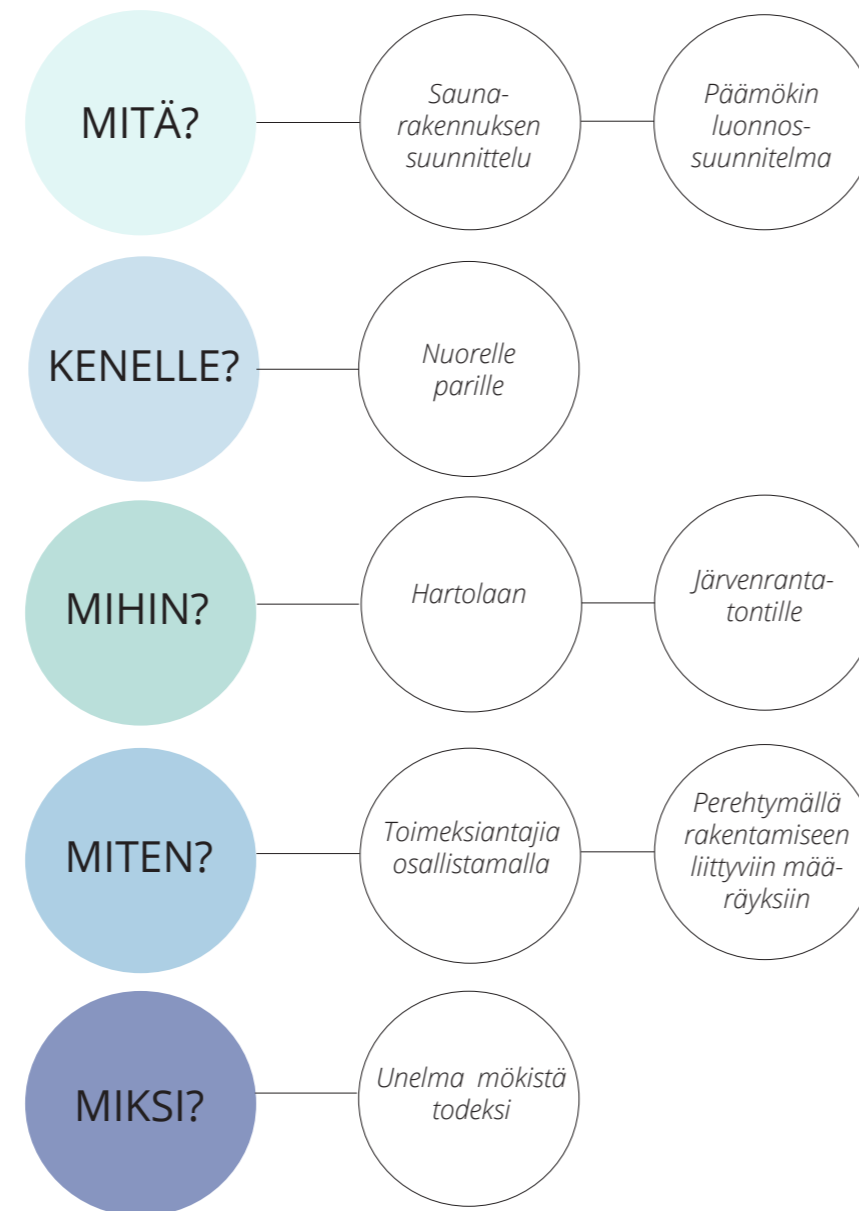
MITÄ?

Saunarakennuksen suunnittelu

Päämökin luonnossuunnitelma

KENELLE?

Nuorelle parille

MIHIN?

Hartolaan

Järvenrantatontille

MITEN?

Toimeksiantajia osallistamalla

Perehtymällä rakentamiseen liittyviin määräyksiin

MIKSI?

Unelma mökistä todeksi